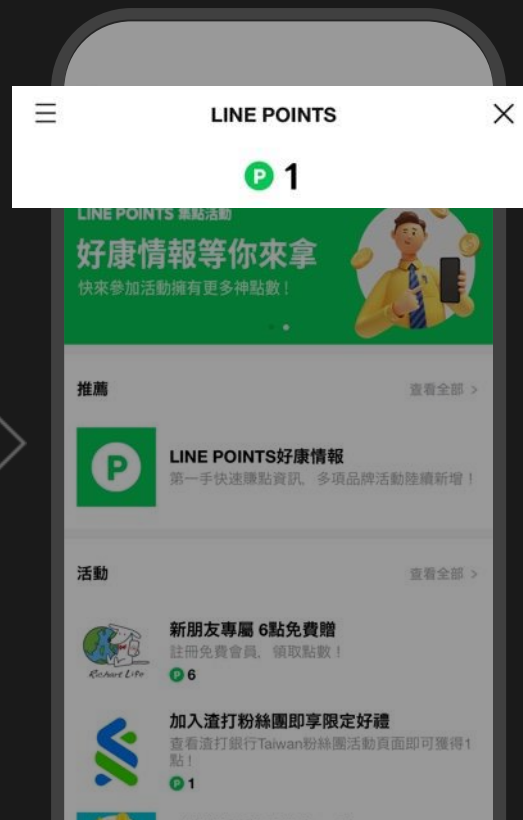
LINE POINTS

P 1

LINE POINTS 集點活動

好康情報等你來拿

快來參加活動擁有更多神點數！

推薦

查看全部 >

P

LINE POINTS好康情報

第一手快速賺點資訊、多項品牌活動陸續新增！

活動

查看全部 >

Richart Life

新朋友專屬 6點免費贈

註冊免費會員，領取點數！

P 6

加入渣打粉絲團即享限定好禮

查看渣打銀行Taiwan粉絲團活動頁面即可獲得1點！

P 1